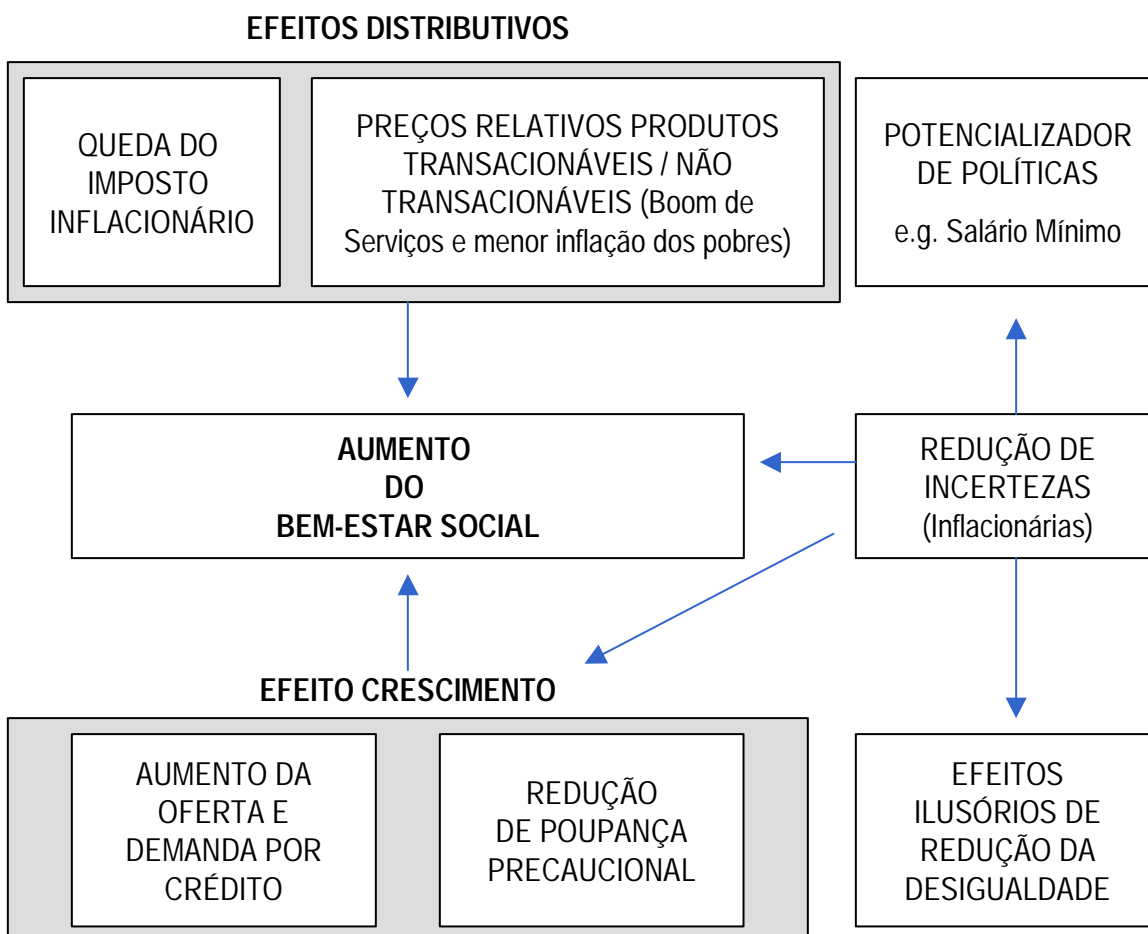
EFEITOS DISTRIBUTIVOS

QUEDA DO IMPOSTO INFLACIONÁRIO

PREÇOS RELATIVOS PRODUTOS TRANSACIONÁVEIS / NÃO TRANSACIONÁVEIS (Boom de Serviços e menor inflação dos pobres)

POTENCIALIZADOR DE POLÍTICAS
e.g. Salário Mínimo

AUMENTO
DO
BEM-ESTAR SOCIAL

REDUÇÃO DE INCERTEZAS (Inflacionárias)

EFEITO CRESCIMENTO

AUMENTO DA OFERTA E DEMANDA POR CRÉDITO

REDUÇÃO DE POUPANÇA PRECAUCIONAL

EFEITOS ILUSÓRIOS DE REDUÇÃO DA DESIGUALDADE